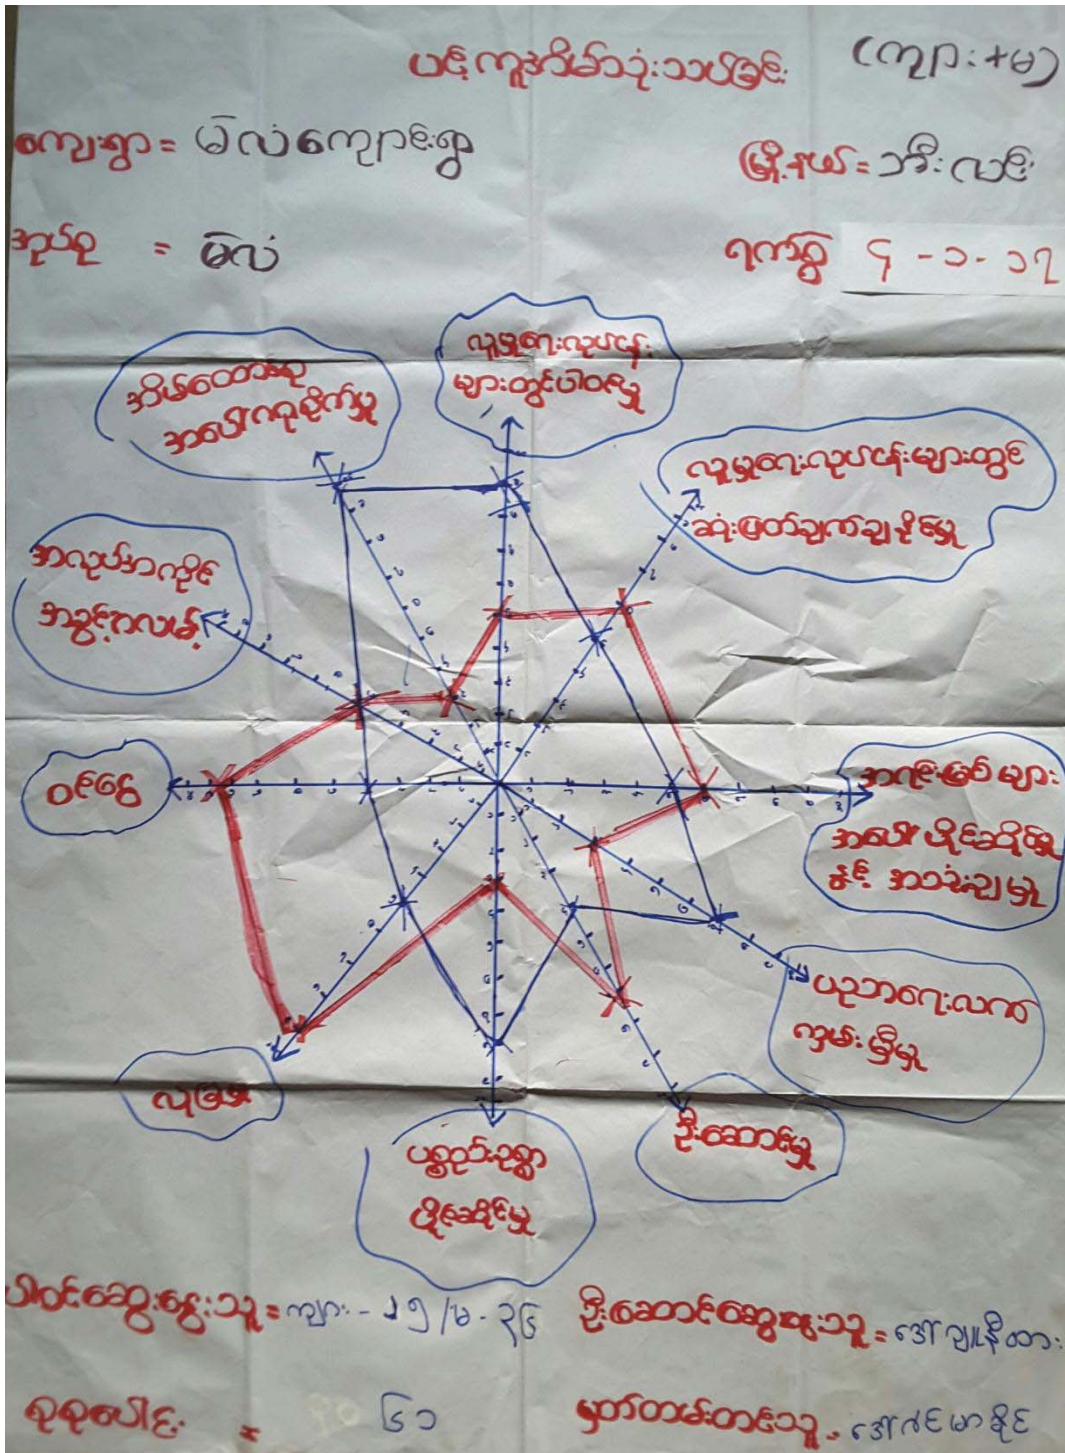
ပင့်ကူအိမ်သုံးသပ်ခြင်း (ကျား+မ)

ကျေးရွာ = မဲလဲကျောင်းရွာ

မြို့နယ် = ဘီးလင်း

အုပ်စု = မဲလဲ

ရက်စွဲ ၆ - ၁ - ၁၇

လူမှုရေးလုပ်ငန်းများတွင်ပါဝင်မှု

အိမ်ထောင်စုအတွင်းဆုံးဖြတ်မှု

လူမှုရေးလုပ်ငန်းများတွင်ဆုံးဖြတ်ချက်ချနိုင်မှု

အလုပ်အကိုင်အခွင့်အလမ်း

အကျိုးခံစားမှုများအပေါ်ပိုင်ဆိုင်မှုနှင့်အသုံးချမှု

ဝင်ငွေ

ပညာရေးလက်လှမ်းမှီမှု

လုံခြုံမှု

ဦးဆောင်မှု

ပစ္စည်းဥစ္စာပိုင်ဆိုင်မှု

ပါဝင်ဆွေးနွေးသူ = ကျား - ၂၅/မ - ၃၆ ဦးဆောင်ဆွေးနွေးသူ = ဒေါ်ချယ်ရီထား

စုစုပေါင်း = ၆၁ မှတ်တမ်းတင်သူ = ဒေါ်ထင်ထင်မာနိုင်